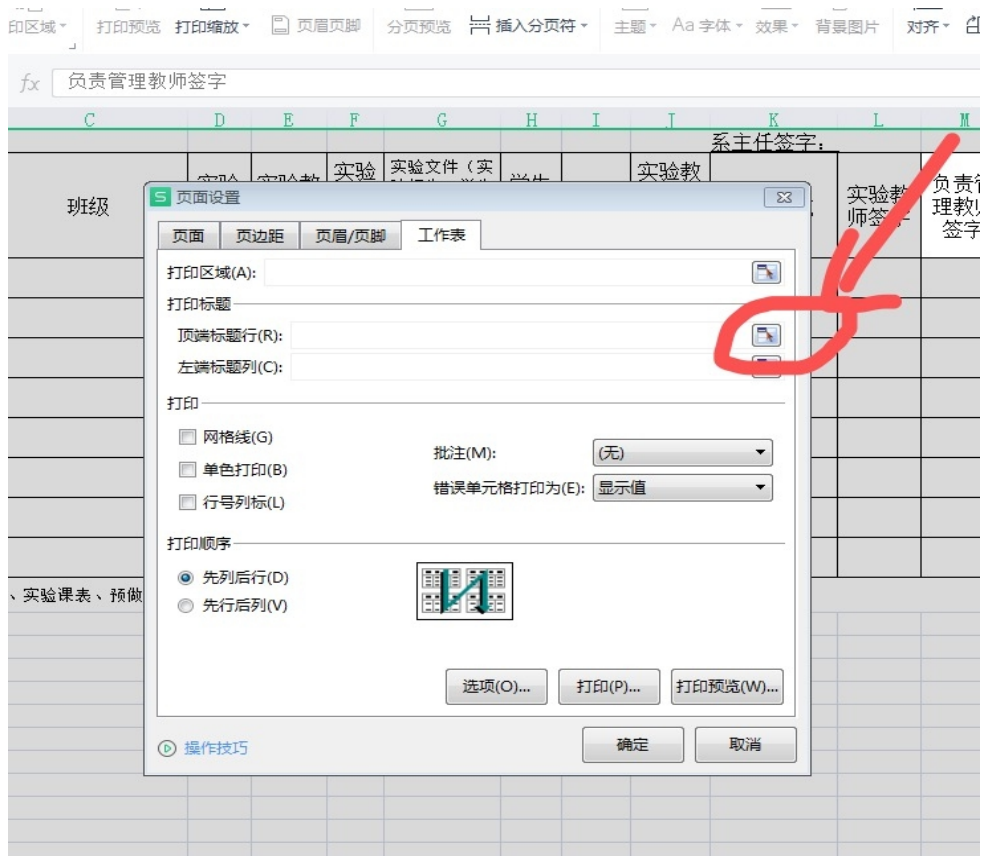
印区域 · 打印预览 打印缩放 · 页眉页脚 分页预览 插入分页符 · 主题 · Aa 字体 · 效果 · 背景图片 对齐 ·

fx 负责管理教师签字

C D E F G H I J K L M

系主任签字：

班级 实验 实验教 实验 实验文件（实 学生 实验教 实验教师签字 负责管理教师签字

、实验课表、预做

页面设置

页面 页边距 页眉/页脚 工作表

打印区域(A):

打印标题

顶端标题行(R):

左端标题列(C):

打印

网格线(G)

单色打印(B)

行号列标(L)

批注(M): (无)

错误单元格打印为(E): 显示值

打印顺序

先列后行(D)

先行后列(V)

选项(O)... 打印(P)... 打印预览(W)...

操作技巧

确定 取消